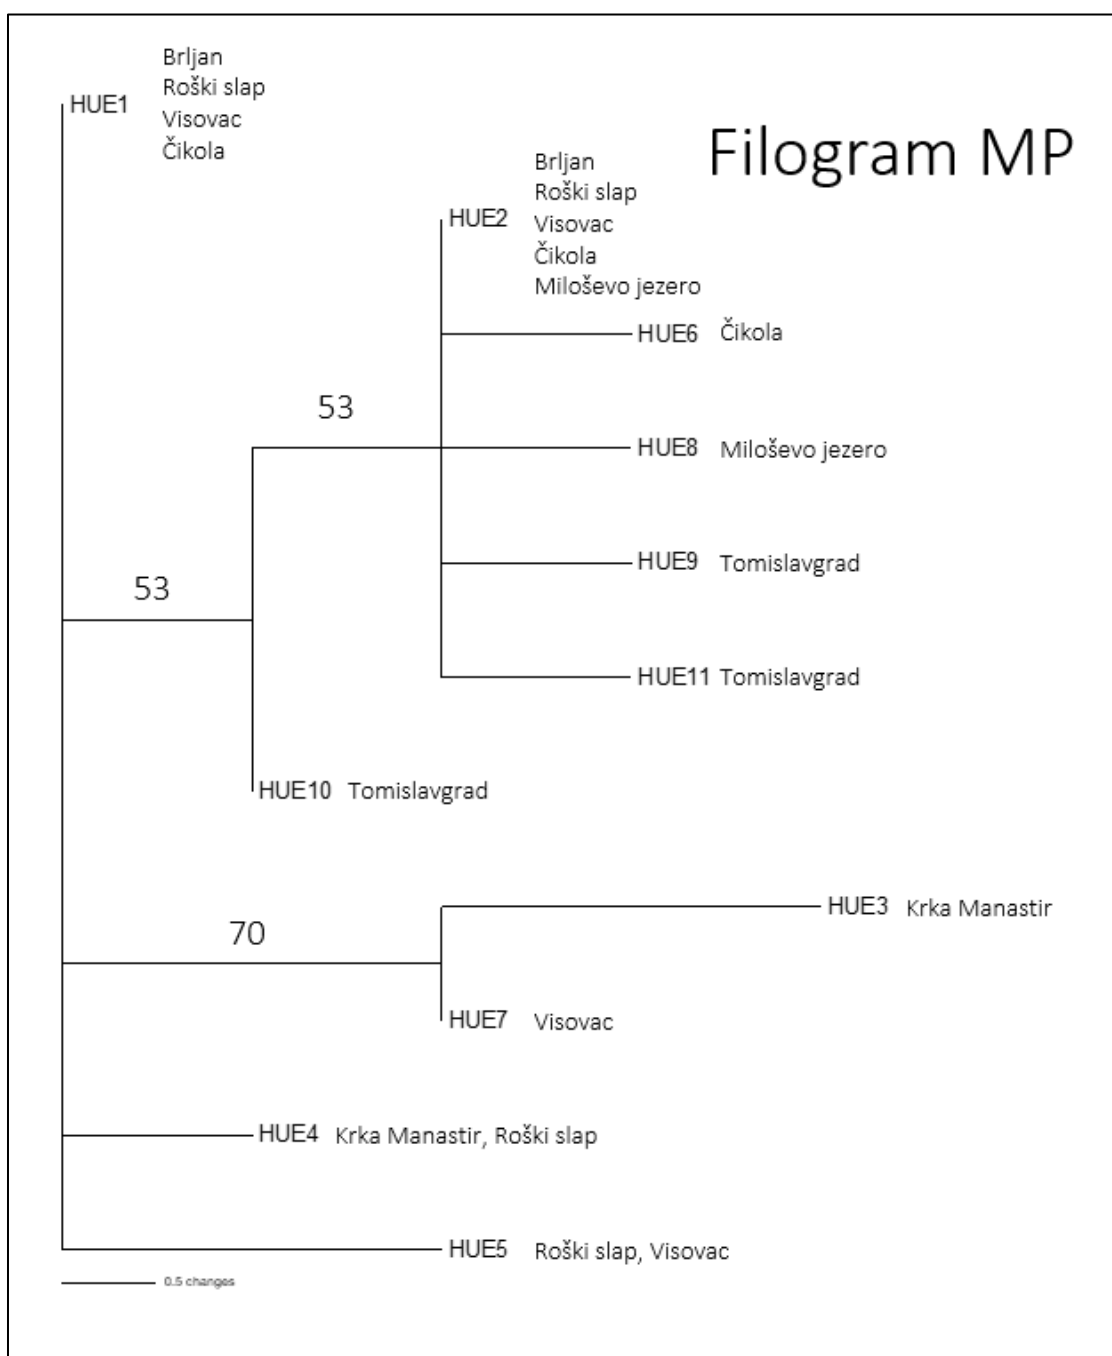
Filogram MP

HUE1 Brljan
Roški slap
Visovac
Čikola

HUE2 Brljan
Roški slap
Visovac
Čikola
Miloševo jezero

HUE6 Čikola

53

HUE8 Miloševo jezero

HUE9 Tomislavgrad

53

HUE11 Tomislavgrad

HUE10 Tomislavgrad

HUE3 Krka Manastir

70

HUE7 Visovac

HUE4 Krka Manastir, Roški slap

HUE5 Roški slap, Visovac

0.5 changes